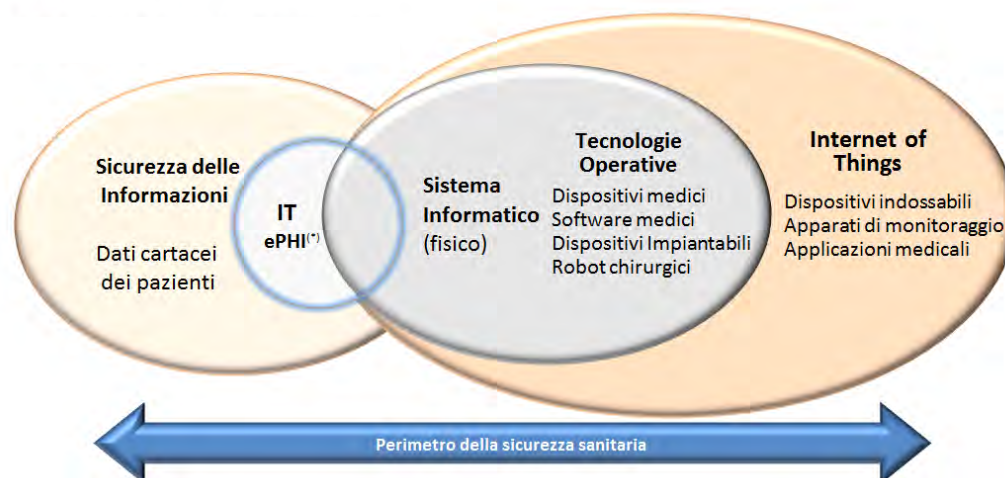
Sicurezza delle Informazioni

Dati cartacei dei pazienti

IT

ePHI$^{(*)}$

Sistema Informatico (fisico)

Tecnologie Operative

Dispositivi medici
Software medici
Dispositivi Impiantabili
Robot chirurgici

Internet of Things

Dispositivi indossabili
Apparati di monitoraggio
Applicazioni medicali

Perimetro della sicurezza sanitaria